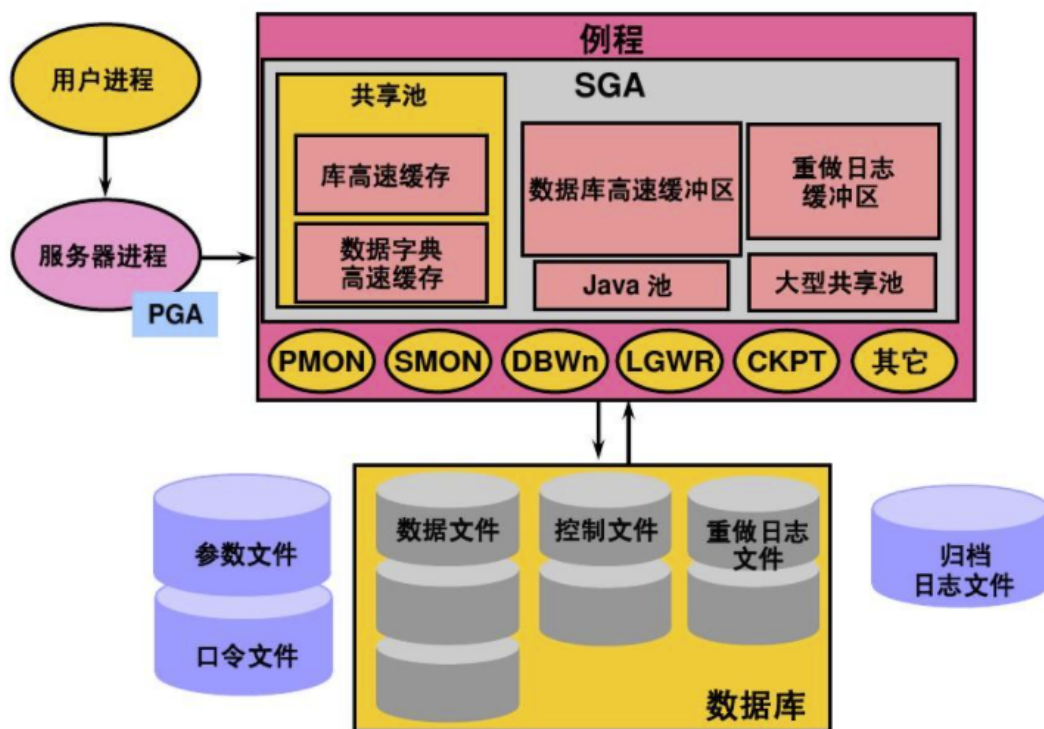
例程

用户进程

服务器进程

PGA

SGA

共享池

库高速缓存

数据字典
高速缓存

数据库高速缓冲区

重做日志
缓冲区

Java 池

大型共享池

PMON SMON DBWn LGWR CKPT 其它

参数文件

口令文件

数据文件

控制文件

重做日志
文件

数据库

归档
日志文件